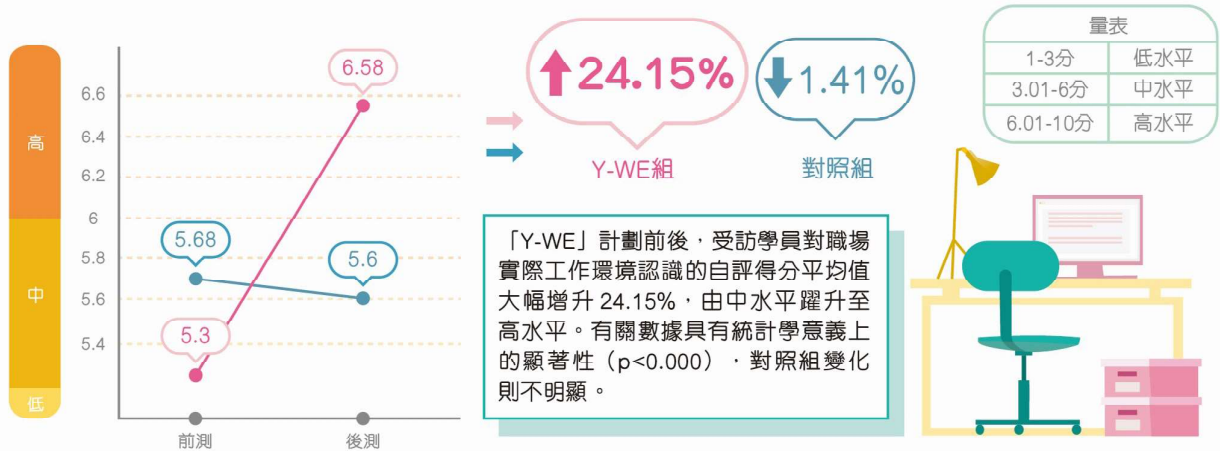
高
中
低

6.6
6.4
6.2
6
5.8
5.6
5.4

6.58
5.68
5.6
5.3

前測
後測

24.15%
Y-WE組

1.41%
對照組

| 量表 | |
|---|---|
| 1-3分 | 低水平 |
| 3.01-6分 | 中水平 |
| 6.01-10分 | 高水平 |

「Y-WE」計劃前後，受訪學員對職場實際工作環境認識的自評得分平均值大幅增升24.15%，由中水平躍升至高水平。有關數據具有統計學意義上的顯著性（p<0.000），對照組變化則不明顯。